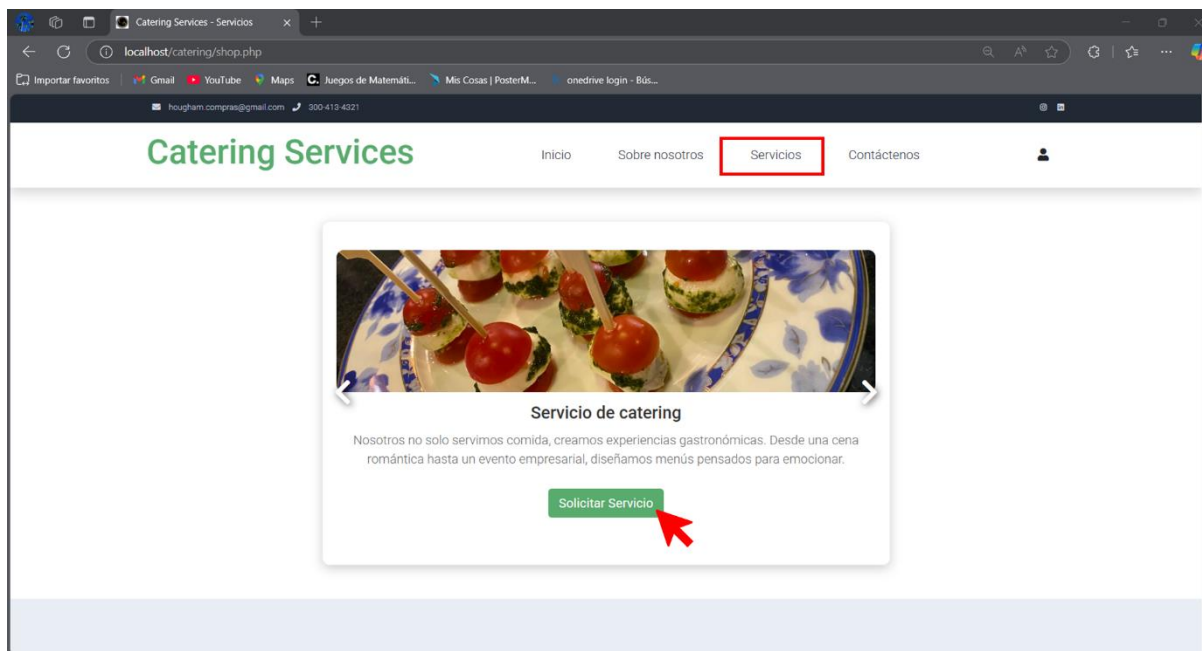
Catering Services - Servicios

localhost/catering/shop.php

Importar favoritos | Gmail YouTube Maps Juegos de Matemáti... Mis Cosas | PosterM... onedrive login - Bús...

hougham.compras@gmail.com 300-413-4321

Catering Services

Inicio Sobre nosotros Servicios Contáctenos

Servicio de catering

Nosotros no solo servimos comida, creamos experiencias gastronómicas. Desde una cena romántica hasta un evento empresarial, diseñamos menús pensados para emocionar.

Solicitar Servicio